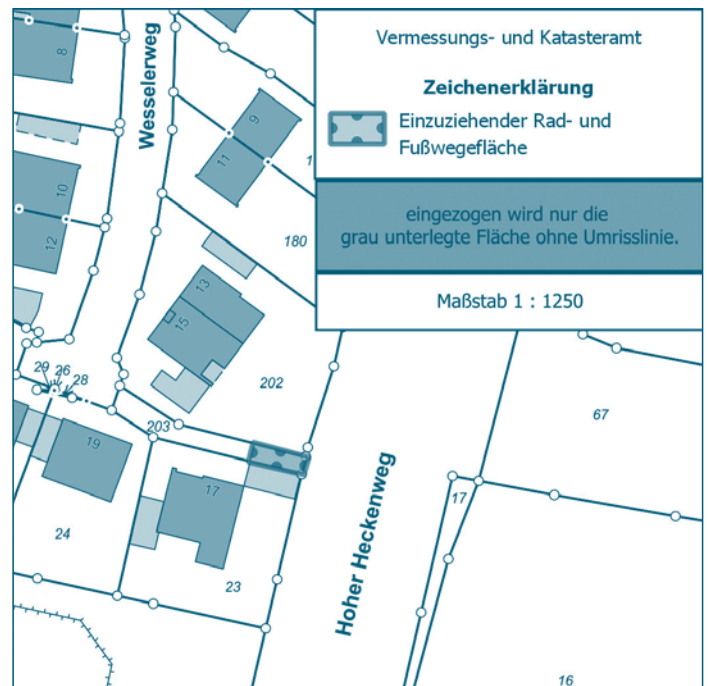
Vermessungs- und Katasteramt

Zeichenerklärung

Einzuziehender Rad- und Fußwegefläche

eingezogen wird nur die grau unterlegte Fläche ohne Umrisslinie.

Maßstab 1 : 1250

Wesselerweg

8

10

12

9

11

1

180

13

15

202

29

26

28

203

19

17

24

23

Hoher Heckenweg

67

17

16